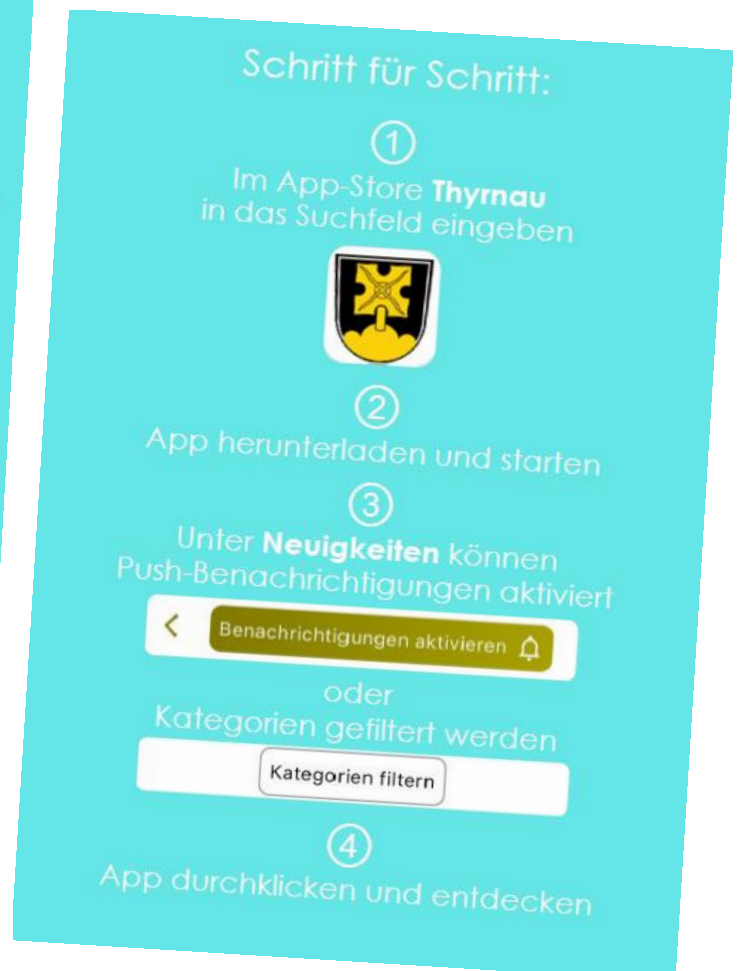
Schritt für Schritt:

①
Im App-Store **Thyrnau** in das Suchfeld eingeben

②
App herunterladen und starten

③
Unter **Neuigkeiten** können Push-Benachrichtigungen aktiviert

Benachrichtigungen aktivieren

oder
Kategorien gefiltert werden

Kategorien filtern

④
App durchklicken und entdecken